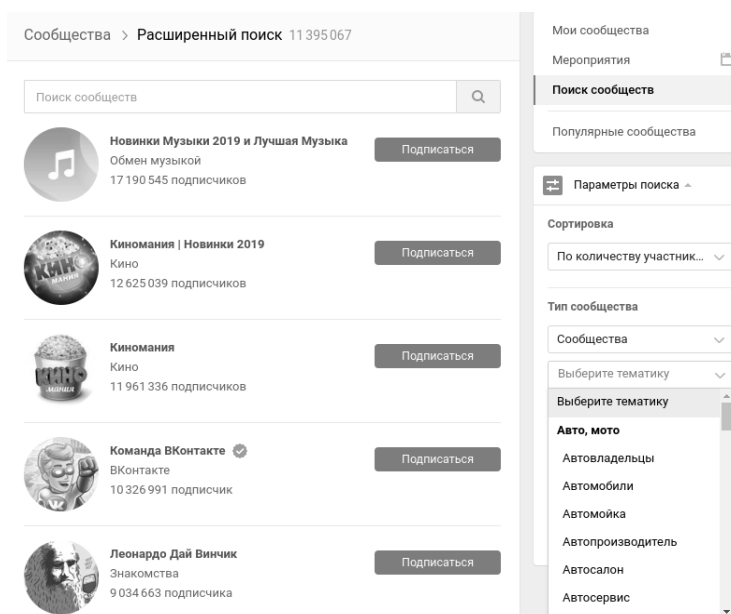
Сообщества > Расширенный поиск 11 395 067

Поиск сообществ

Новинки Музыки 2019 и Лучшая Музыка
Обмен музыкой
17 190 545 подписчиков
Подписаться

КИНО МАНИЯ

Киномания | Новинки 2019
Кино
12 625 039 подписчиков
Подписаться

КИНО МАНИЯ

Киномания
Кино
11 961 336 подписчиков
Подписаться

Команда ВКонтакте
ВКонтакте
10 326 991 подписчик
Подписаться

Леонардо Дай Винчик
Знакомства
9 034 663 подписчика
Подписаться

Мои сообщества
Мероприятия
Поиск сообществ
Популярные сообщества

Параметры поиска

Сортировка
По количеству участник...

Тип сообщества
Сообщества
Выберите тематику
Выберите тематику
Авто, мото
Автовладельцы
Автомобили
Автомойка
Автопроизводитель
Автосалон
Автосервис